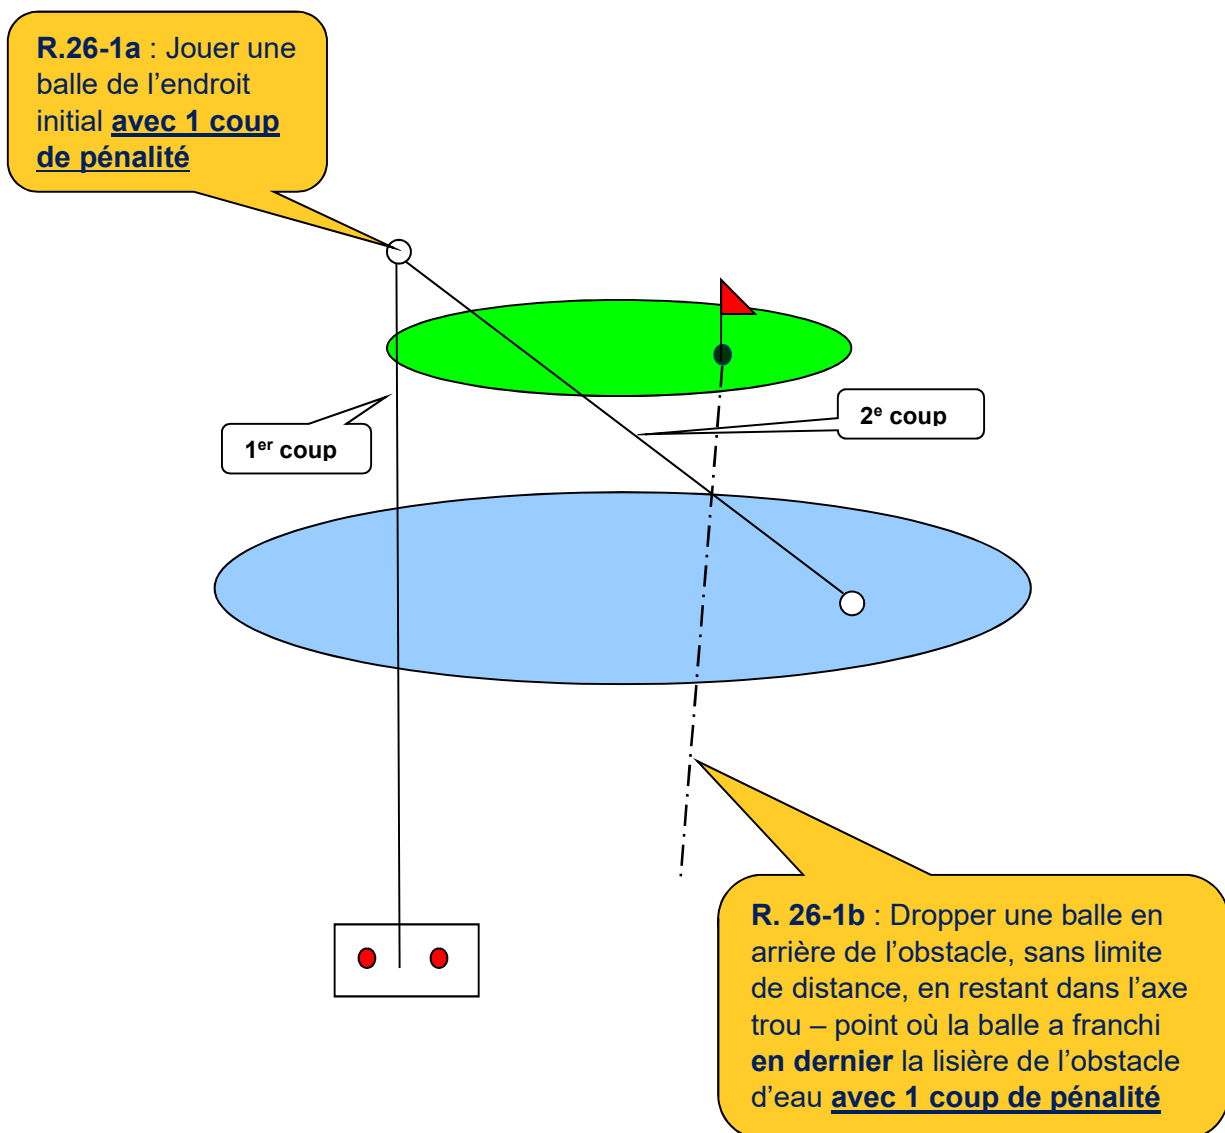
**R.26-1a** : Jouer une balle de l'endroit initial **avec 1 coup de pénalité**

$1^{er}$ coup

$2^{e}$ coup

**R. 26-1b** : Dropper une balle en arrière de l'obstacle, sans limite de distance, en restant dans l'axe trou – point où la balle a franchi **en dernier** la lisière de l'obstacle d'eau **avec 1 coup de pénalité**